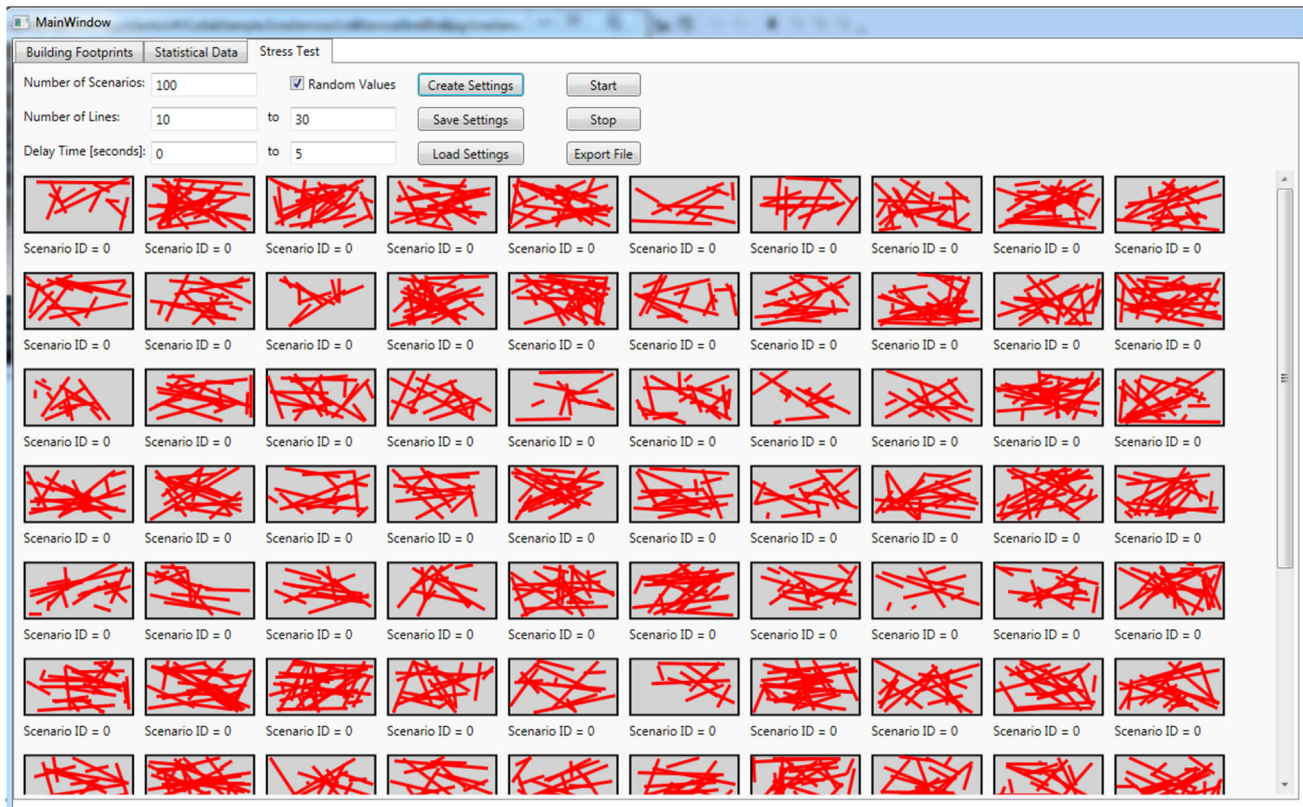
MainWindow

Building Footprints | Statistical Data | Stress Test

Number of Scenarios: 100
Random Values
Create Settings
Start

Number of Lines: 10 to 30
Save Settings
Stop

Delay Time [seconds]: 0 to 5
Load Settings
Export File

Scenario ID = 0 Scenario ID = 0 Scenario ID = 0 Scenario ID = 0 Scenario ID = 0 Scenario ID = 0 Scenario ID = 0 Scenario ID = 0 Scenario ID = 0 Scenario ID = 0

Scenario ID = 0 Scenario ID = 0 Scenario ID = 0 Scenario ID = 0 Scenario ID = 0 Scenario ID = 0 Scenario ID = 0 Scenario ID = 0 Scenario ID = 0 Scenario ID = 0

Scenario ID = 0 Scenario ID = 0 Scenario ID = 0 Scenario ID = 0 Scenario ID = 0 Scenario ID = 0 Scenario ID = 0 Scenario ID = 0 Scenario ID = 0 Scenario ID = 0

Scenario ID = 0 Scenario ID = 0 Scenario ID = 0 Scenario ID = 0 Scenario ID = 0 Scenario ID = 0 Scenario ID = 0 Scenario ID = 0 Scenario ID = 0 Scenario ID = 0

Scenario ID = 0 Scenario ID = 0 Scenario ID = 0 Scenario ID = 0 Scenario ID = 0 Scenario ID = 0 Scenario ID = 0 Scenario ID = 0 Scenario ID = 0 Scenario ID = 0

Scenario ID = 0 Scenario ID = 0 Scenario ID = 0 Scenario ID = 0 Scenario ID = 0 Scenario ID = 0 Scenario ID = 0 Scenario ID = 0 Scenario ID = 0 Scenario ID = 0